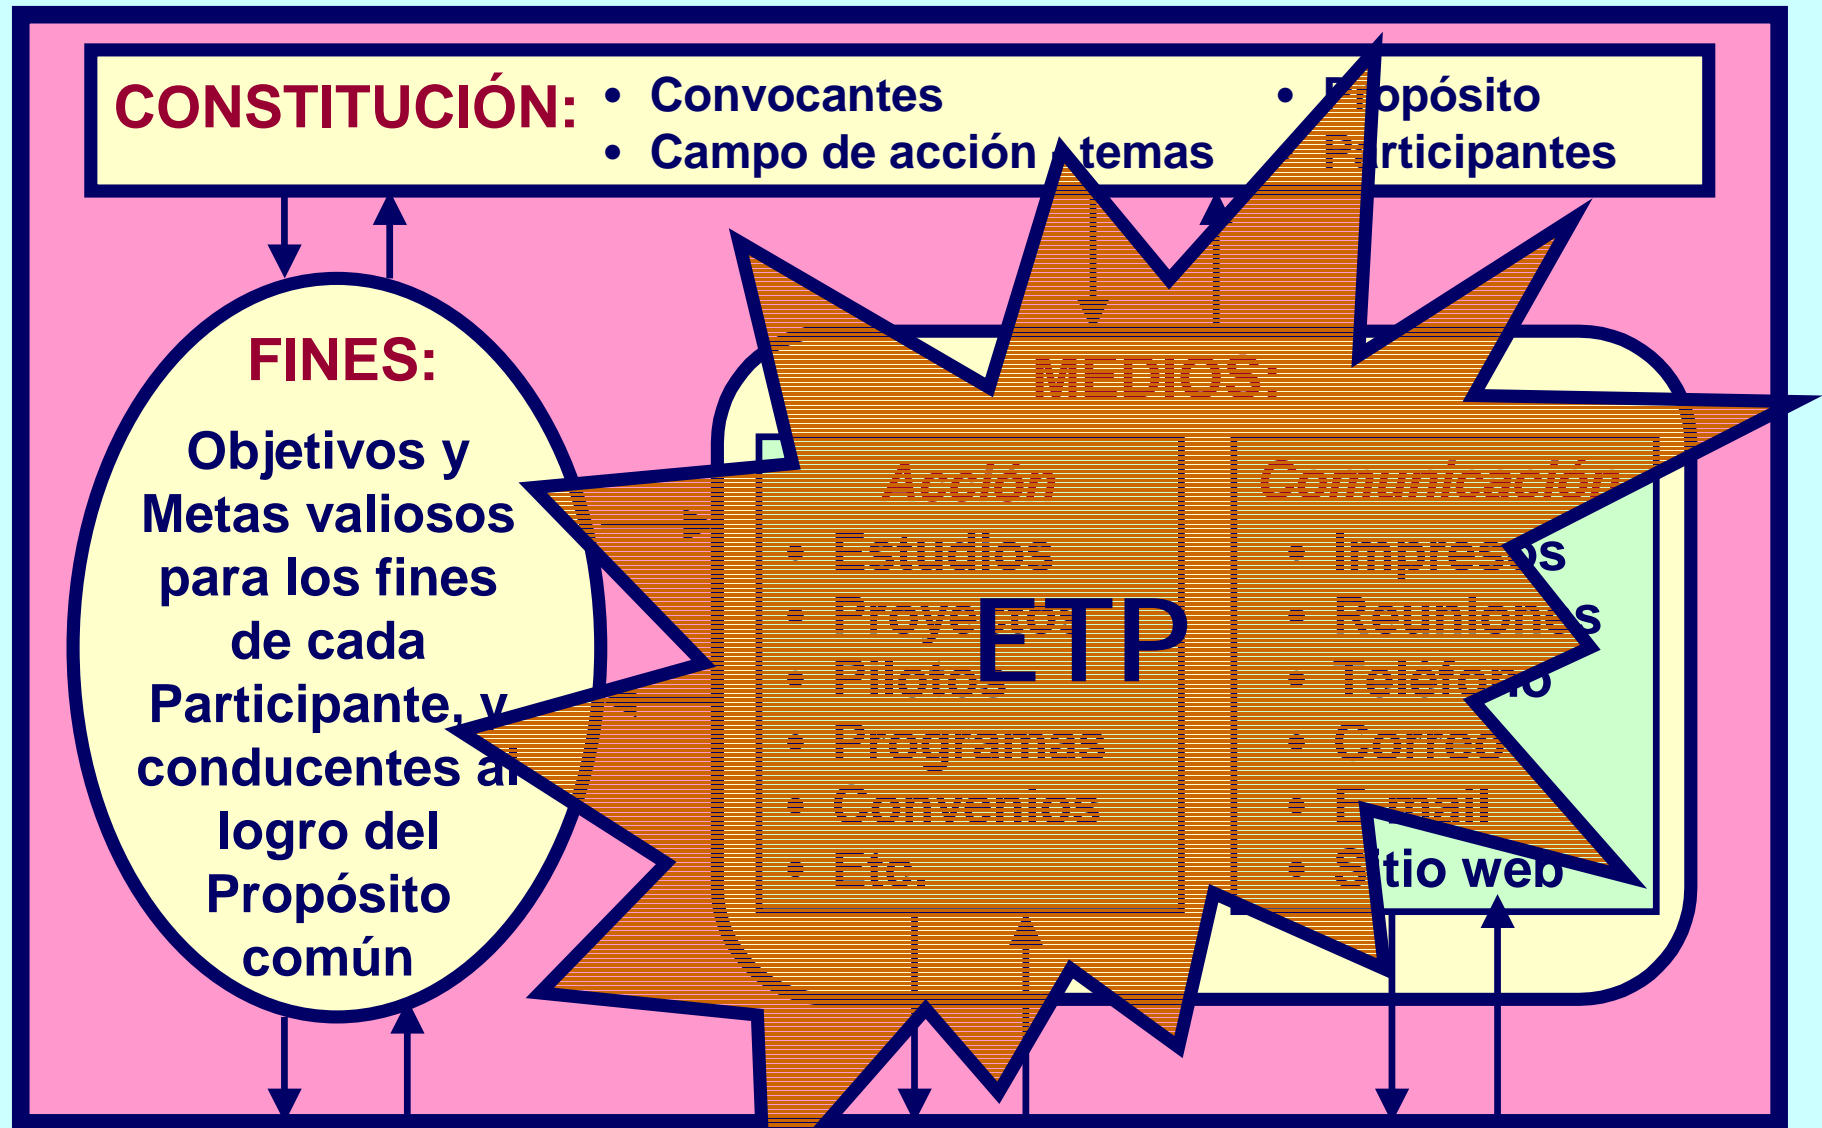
CONSTITUCIÓN:
• Convocantes
• Campo de acción / temas
• Propósito
• Participantes

FINES:
Objetivos y Metas valiosos para los fines de cada Participante, y conducentes al logro del Propósito común

MEDIOS:

Acción
• Estudios
• Proyectos
• Pilotos
• Programas
• Convenios
• Etc.

Comunicación
• Impresos
• Reuniones
• Teléfono
• Correo
• Email
• Sitio web

ETP